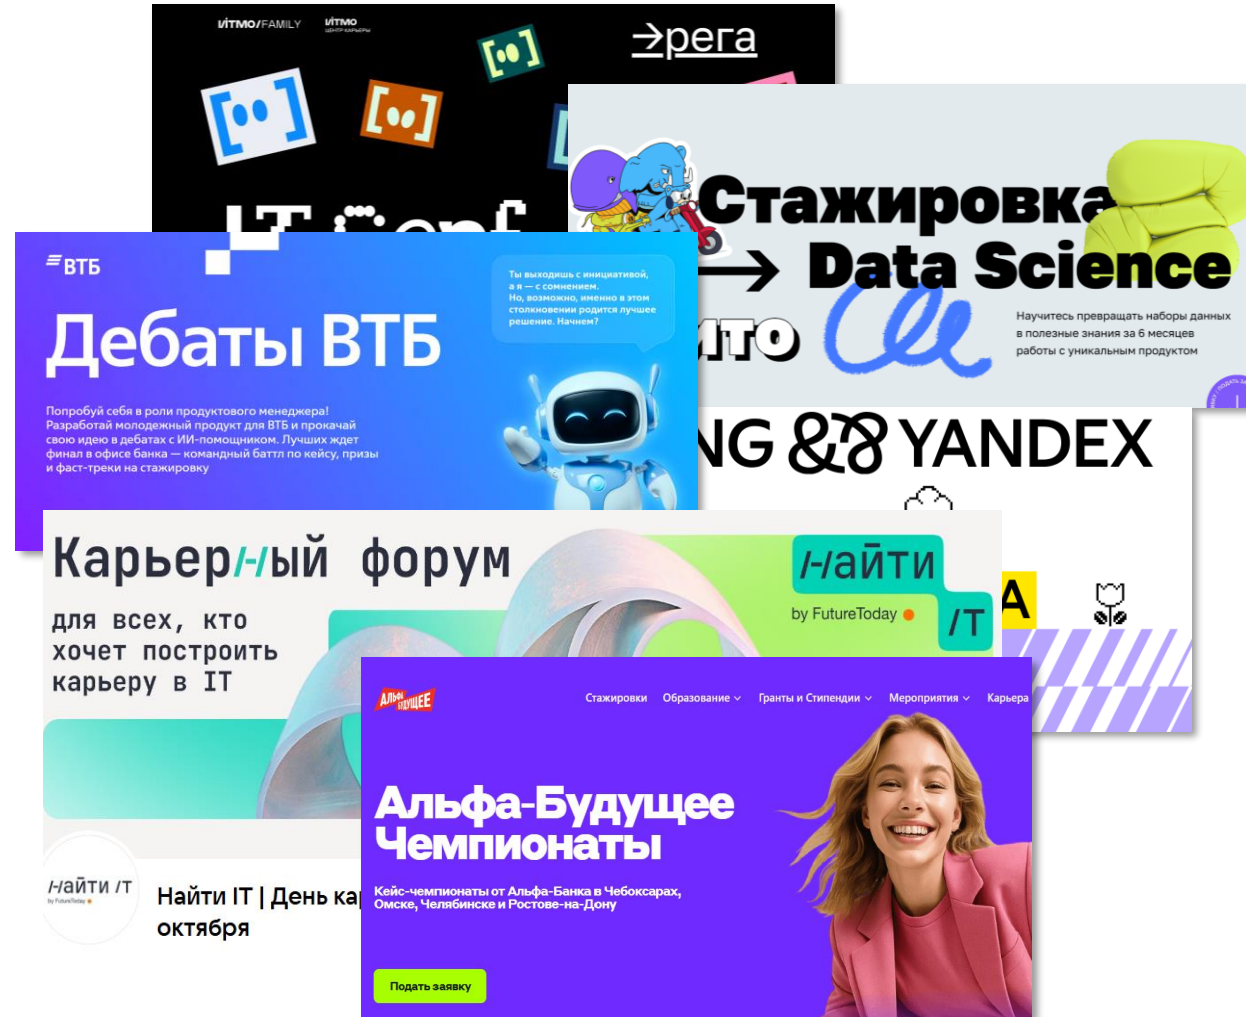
ИТМО/FAMILY ИТМО центр карьеры

→рега

ВТБ

Дебаты ВТБ

Ты выходишь с инициативой, а я — с сомнением. Но, возможно, именно в этом столкновении родится лучшее решение. Начнем?

Попробуй себя в роли продуктового менеджера! Разработай молодежный продукт для ВТБ и прокачай свою идею в дебатах с ИИ-помощником. Лучших ждет финал в офисе банка — командный баттл по кейсу, призы и фаст-треки на стажировку

Стажировка → Data Science

ИТО

Научитесь превращать наборы данных в полезные знания за 6 месяцев работы с уникальным продуктом

NG & YANDEX

A

Карьер/-/ый форум

для всех, кто хочет построить карьеру в IT

/-/айти /T

by FutureToday

/-/айти /T
by FutureToday

Найти IT | День ка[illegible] октября

Альфа-Будущее

Стажировки Образование Гранты и Стипендии Мероприятия Карьера

Альфа-Будущее Чемпионаты

Кейс-чемпионаты от Альфа-Банка в Чебоксарах, Омске, Челябинске и Ростове-на-Дону

Подать заявку